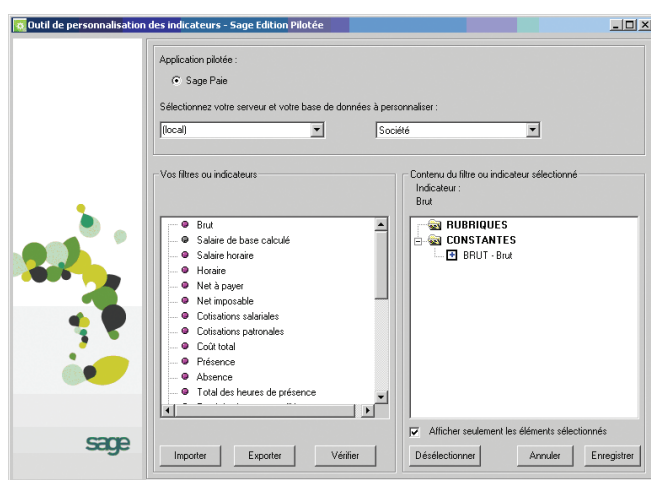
Outil de personnalisation des indicateurs - Sage Edition Pilotée

Application pilotée :

Sage Paie

Sélectionnez votre serveur et votre base de données à personnaliser :

(local)

Société

Vos filtres ou indicateurs

Brut
Salaire de base calculé
Salaire horaire
Horaire
Net à payer
Net imposable
Cotisations salariales
Cotisations patronales
Coût total
Présence
Absence
Total des heures de présence

Contenu du filtre ou indicateur sélectionné
Indicateur :
Brut

RUBRIQUES
CONSTANTES
BRUT - Brut

Afficher seulement les éléments sélectionnés

sage

Importer
Exporter
Vérifier
Désélectionner
Annuler
Enregistrer